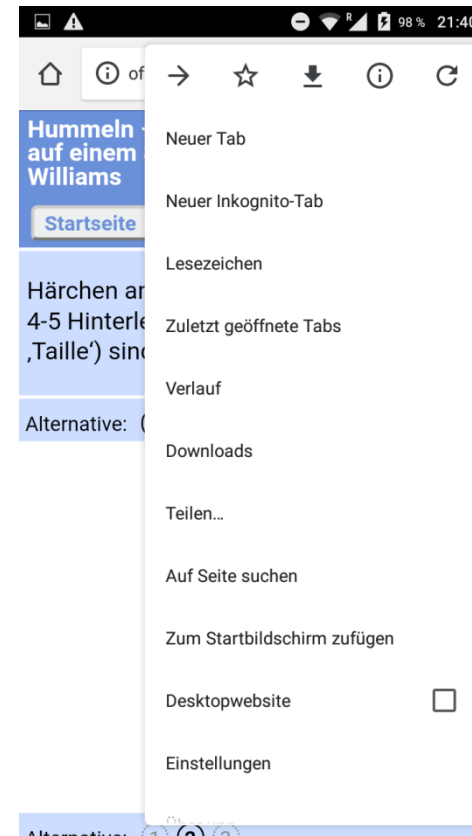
98 % 21:40

of

Hummeln
auf einem
Williams

Startseite

Härchen ar
4-5 Hinterle
‚Taille') sinc

Alternative: (

Neuer Tab

Neuer Inkognito-Tab

Lesezeichen

Zuletzt geöffnete Tabs

Verlauf

Downloads

Teilen…

Auf Seite suchen

Zum Startbildschirm zufügen

Desktopwebsite

Einstellungen

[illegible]

Alternative: 1 2 3